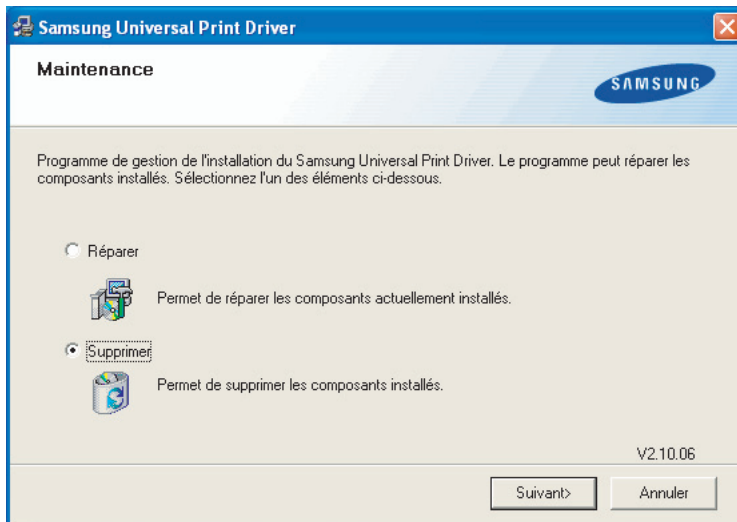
Samsung Universal Print Driver

Maintenance

SAMSUNG

Programme de gestion de l'installation du Samsung Universal Print Driver. Le programme peut réparer les composants installés. Sélectionnez l'un des éléments ci-dessous.

Réparer

Permet de réparer les composants actuellement installés.

Supprimer

Permet de supprimer les composants installés.

V2.10.06

Suivant>

Annuler